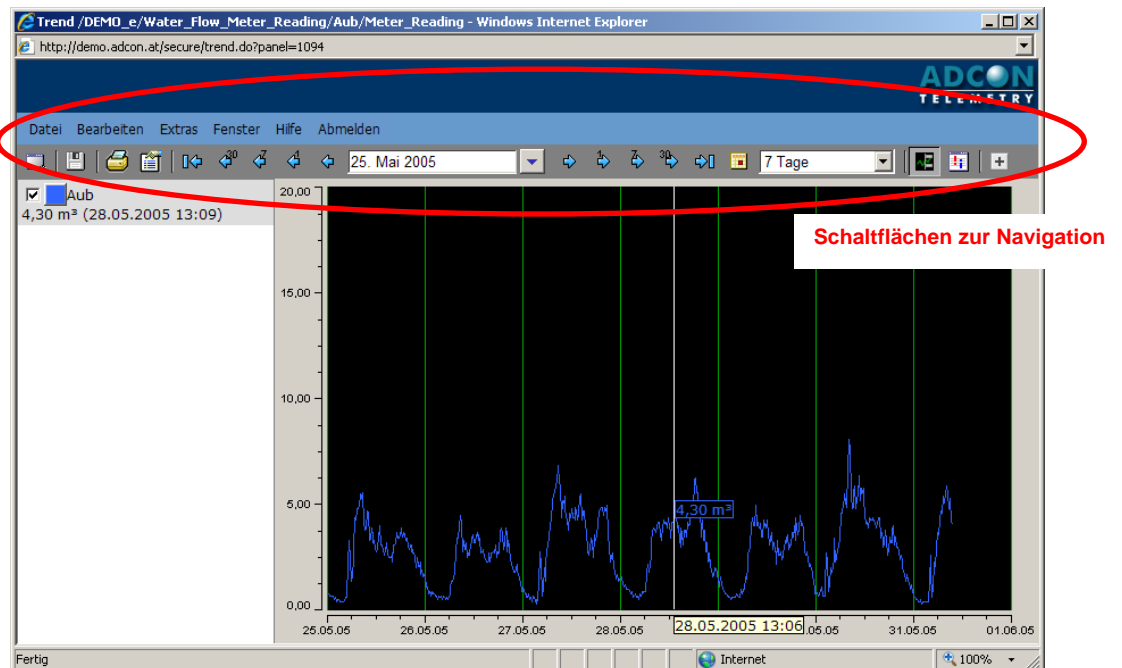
Trend /DEMO_e/Water_Flow_Meter_Reading/Aub/Meter_Reading - Windows Internet Explorer

http://demo.adcon.at/secure/trend.do?panel=1094

ADCON TELEMETRY

Datei Bearbeiten Extras Fenster Hilfe Abmelden

30 7 1 25. Mai 2005 1 7 30 7 Tage

Aub
4,30 m³ (28.05.2005 13:09)

Schaltflächen zur Navigation

20,00
15,00
10,00
5,00
0,00

4,30 m³

25.05.05 26.05.05 27.05.05 28.05.05 28.05.2005 13:06 05.05 31.05.05 01.06.05

Fertig Internet 100%